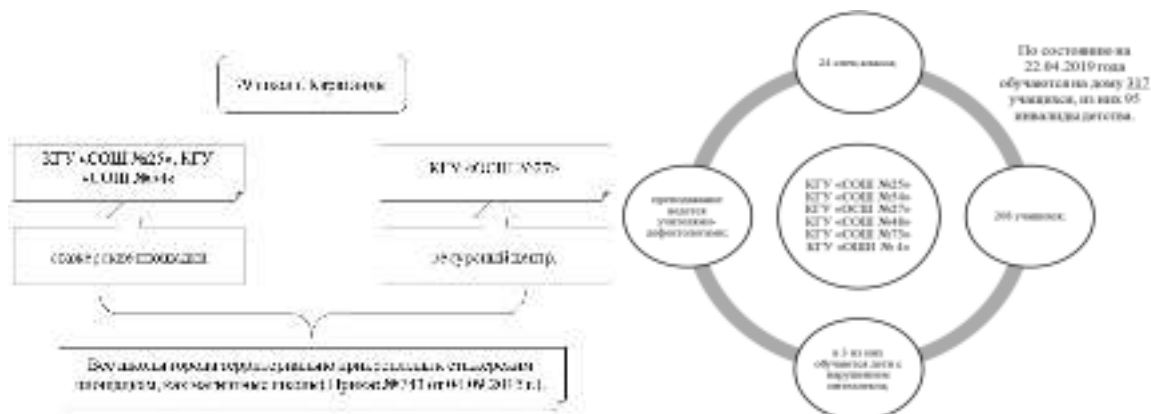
«9 школ г. Караганды»

КГУ «СОШ №25», КГУ «СОШ №54»

КГУ «ОСШ №57»

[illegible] площадки

ресурсный центр.

Все школы города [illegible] как магнитные школы (Приказ №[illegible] от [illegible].09.2015 г.).

24 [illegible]

По состоянию на 22.04.2019 года обучаются на дому 317 учащихся, из них 95 инвалиды детства.

КГУ «СОШ №25»
КГУ «СОШ №54»
КГУ «ОСШ №57»
КГУ «СОШ №48»
КГУ «СОШ №75»
КГУ «ОСШ № 4»

преподавание ведется учителями-дефектологами;

200 учащихся;

в 5 из них обучаются дети с нарушением интеллекта.